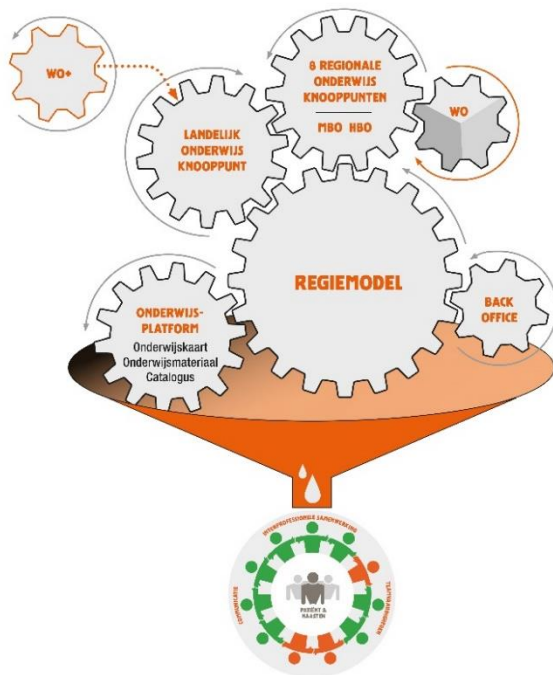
WO+

LANDELIJK ONDERWIJS KNOOPPUNT

8 REGIONALE ONDERWIJS KNOOPPUNTEN

MBO HBO

WO

REGIEMODEL

BACK OFFICE

ONDERWIJS-PLATFORM
Onderwijskaart
Onderwijsmateriaal
Catalogus

INTERPROFESSIONEEL SAMENWERKEN

COMMUNICATIE

TEAMFUNCTIONEREN

PATIËNT & NAASTEN